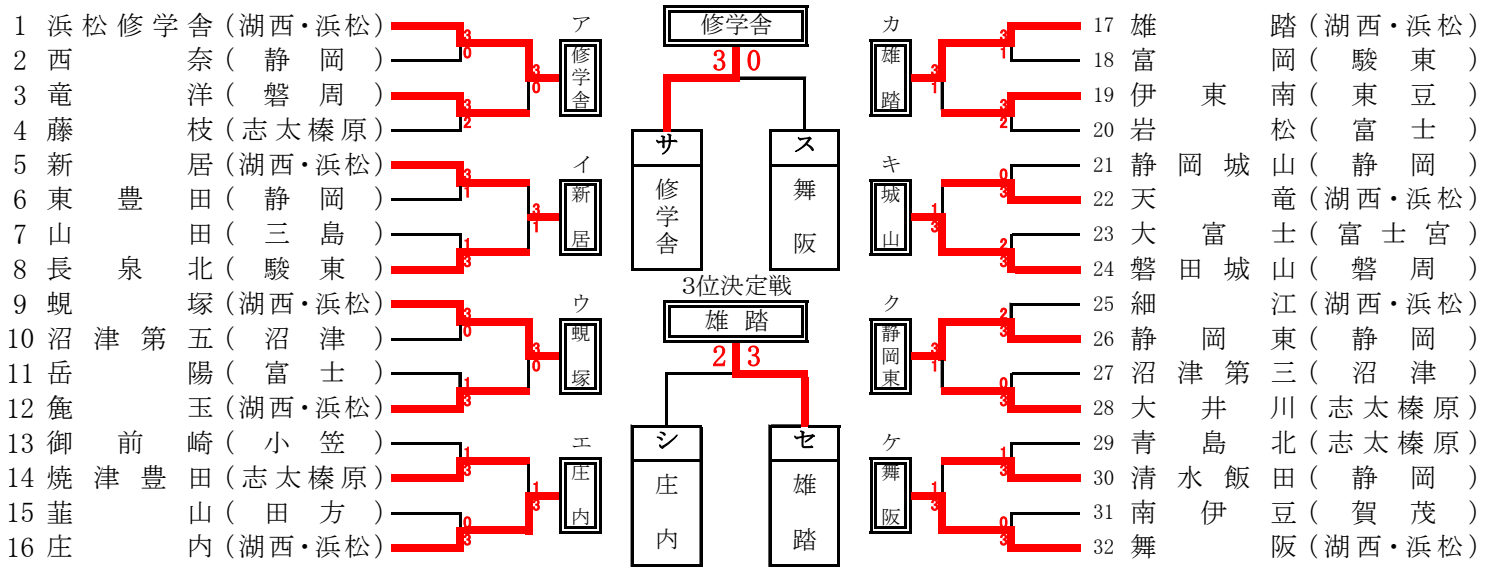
1 浜松修学舎（湖西・浜松）
2 西奈（静岡）
3 竜洋（磐周）
4 藤枝（志太榛原）
5 新居（湖西・浜松）
6 東豊田（静岡）
7 山田（三島）
8 長泉北（駿東）
9 蜆塚（湖西・浜松）
10 沼津第五（沼津）
11 岳陽（富士）
12 篗玉（湖西・浜松）
13 御前崎（小笠）
14 焼津豊田（志太榛原）
15 韮山（田方）
16 庄内（湖西・浜松）

3 0 3 0
3 2
3 1 3 1
1 3
3 0 3 0
1 3
1 3 1 3
0 3

ア 修学舎
イ 新居
ウ 蜆塚
エ 庄内

修学舎
3 0
サ 修学舎
ス 舞阪

3位決定戦
雄踏
2 3
シ 庄内
セ 雄踏

カ 雄踏
キ 城山
ク 静岡東
ケ 舞阪

3 1 3 1
3 2
0 3 1 3
2 3
2 3 3 1
0 3
1 3 1 3
0 3

17 雄踏（湖西・浜松）
18 富岡（駿東）
19 伊東南（東豆）
20 岩松（富士）
21 静岡城山（静岡）
22 天竜（湖西・浜松）
23 大富士（富士宮）
24 磐田城山（磐周）
25 細江（湖西・浜松）
26 静岡東（静岡）
27 沼津第三（沼津）
28 大井川（志太榛原）
29 青島北（志太榛原）
30 清水飯田（静岡）
31 南伊豆（賀茂）
32 舞阪（湖西・浜松）